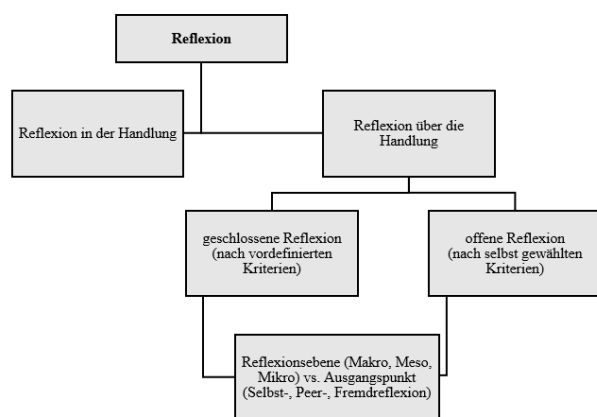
Reflexion

Reflexion in der Handlung

Reflexion über die Handlung

geschlossene Reflexion (nach vordefinierten Kriterien)

offene Reflexion (nach selbst gewählten Kriterien)

Reflexionsebene (Makro, Meso, Mikro) vs. Ausgangspunkt (Selbst-, Peer-, Fremdreflexion)